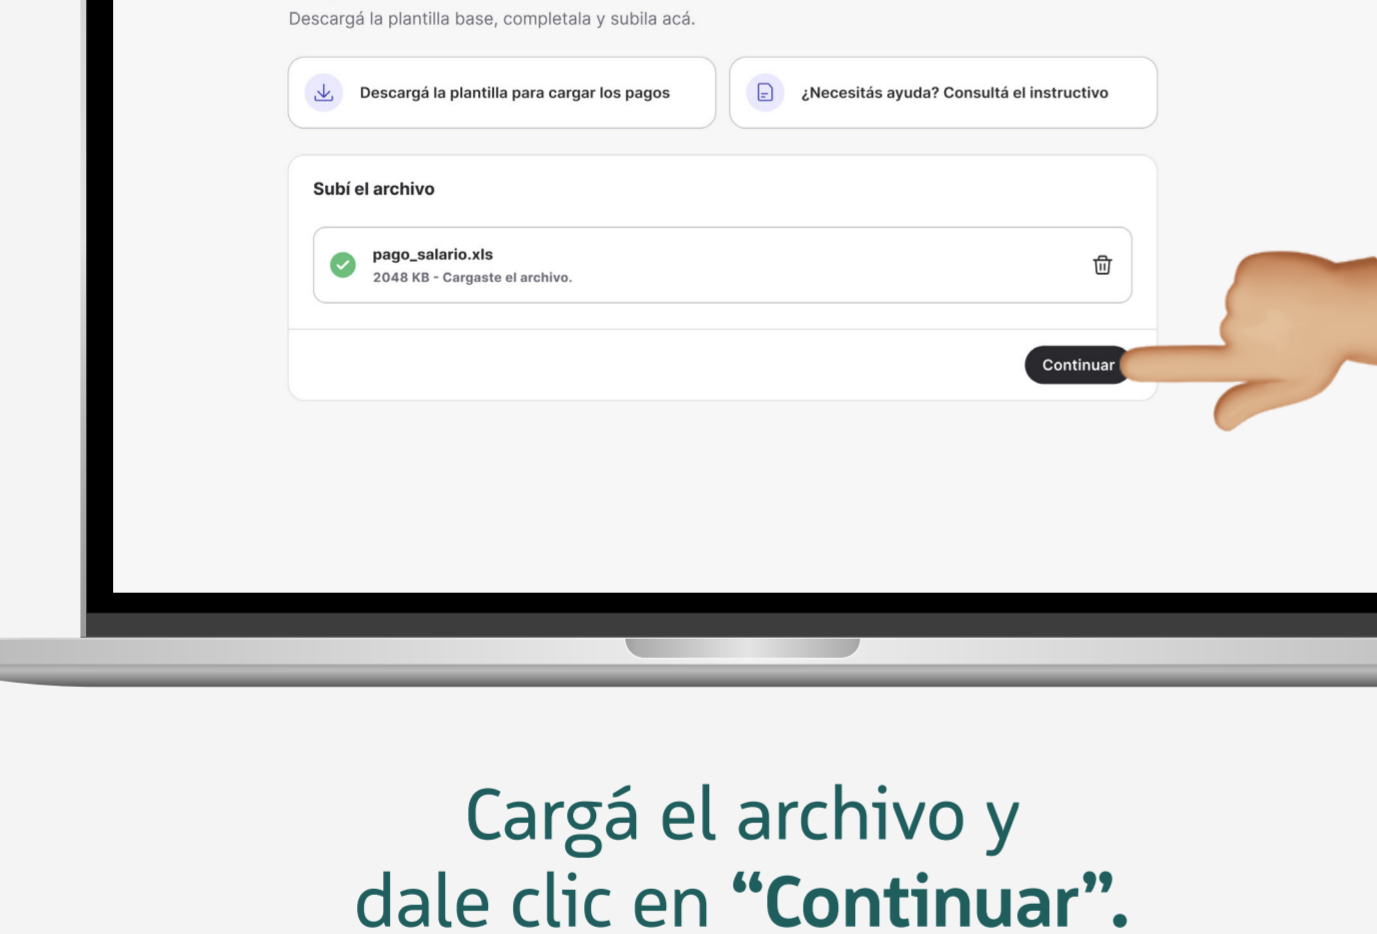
Descargá la plantilla base, completala y subila acá.

Descargá la plantilla para cargar los pagos

¿Necesitás ayuda? Consultá el instructivo

Subí el archivo

pago_salario.xls
2048 KB - Cargaste el archivo.

Continuar

Cargá el archivo y dale clic en “Continuar”.